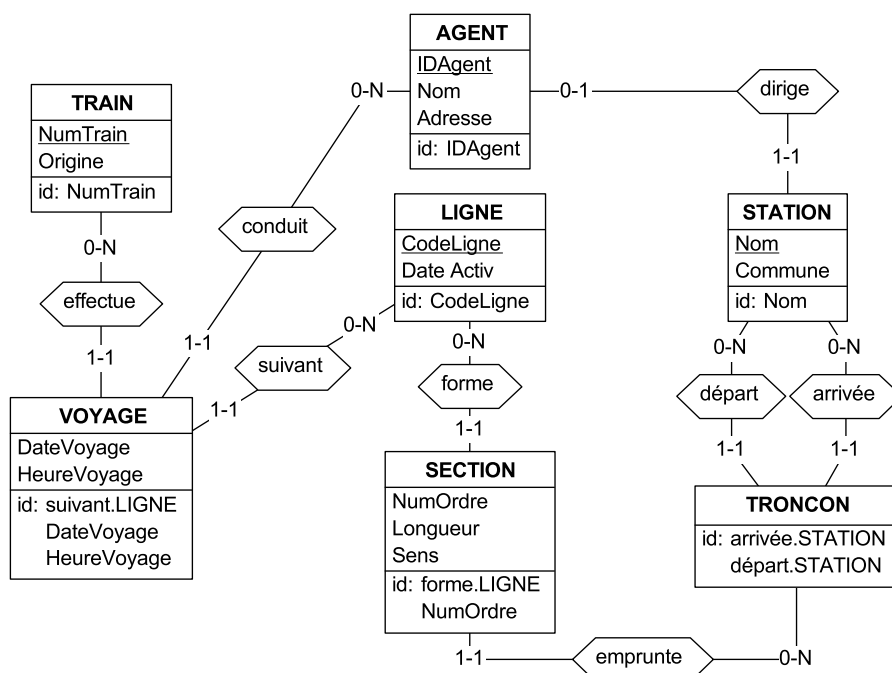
AGENT
IDAgent
Nom
Adresse
id: IDAgent

0-N

0-1

dirige

1-1

TRAIN
NumTrain
Origine
id: NumTrain

0-N

effectue

1-1

conduit

1-1

LIGNE
CodeLigne
Date Activ
id: CodeLigne

0-N

suivant

1-1

0-N

forme

1-1

STATION
Nom
Commune
id: Nom

0-N

0-N

départ

arrivée

1-1

1-1

VOYAGE
DateVoyage
HeureVoyage
id: suivant.LIGNE
DateVoyage
HeureVoyage

SECTION
NumOrdre
Longueur
Sens
id: forme.LIGNE
NumOrdre

TRONCON
id: arrivée.STATION
départ.STATION

1-1

emprunte

0-N